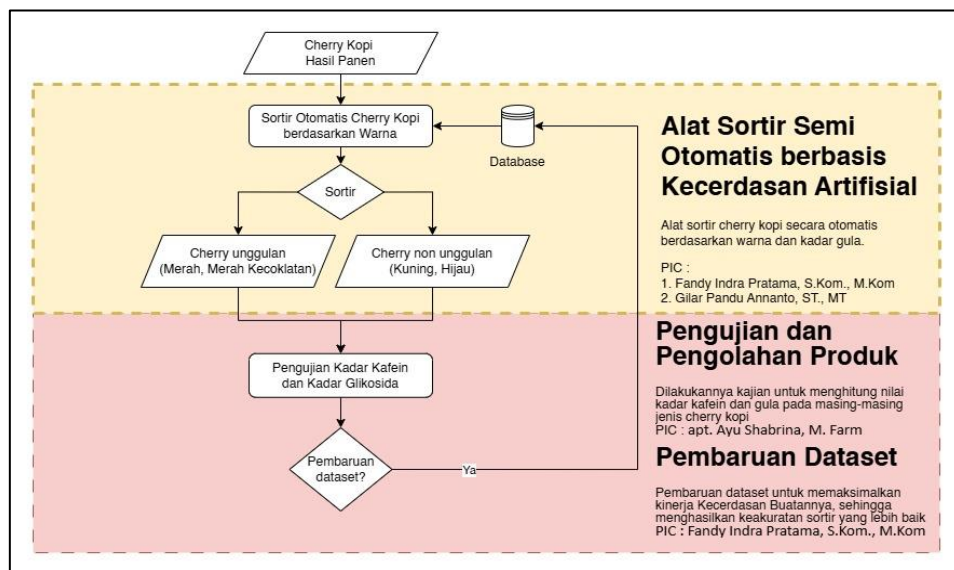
Cherry Kopi
Hasil Panen

Sortir Otomatis Cherry Kopi berdasarkan Warna

Database

Sortir

Cherry unggulan
(Merah, Merah Kecoklatan)

Cherry non unggulan
(Kuning, Hijau)

Pengujian Kadar Kafein dan Kadar Glikosida

Pembaruan dataset?

Ya

Alat Sortir Semi Otomatis berbasis Kecerdasan Artifisial

Alat sortir cherry kopi secara otomatis berdasarkan warna dan kadar gula.

PIC :
1. Fandy Indra Pratama, S.Kom., M.Kom
2. Gilar Pandu Annanto, ST., MT

Pengujian dan Pengolahan Produk

Dilakukannya kajian untuk menghitung nilai kadar kafein dan gula pada masing-masing jenis cherry kopi
PIC : apt. Ayu Shabrina, M. Farm

Pembaruan Dataset

Pembaruan dataset untuk memaksimalkan kinerja Kecerdasan Buatannya, sehingga menghasilkan keakuratan sortir yang lebih baik
PIC : Fandy Indra Pratama, S.Kom., M.Kom